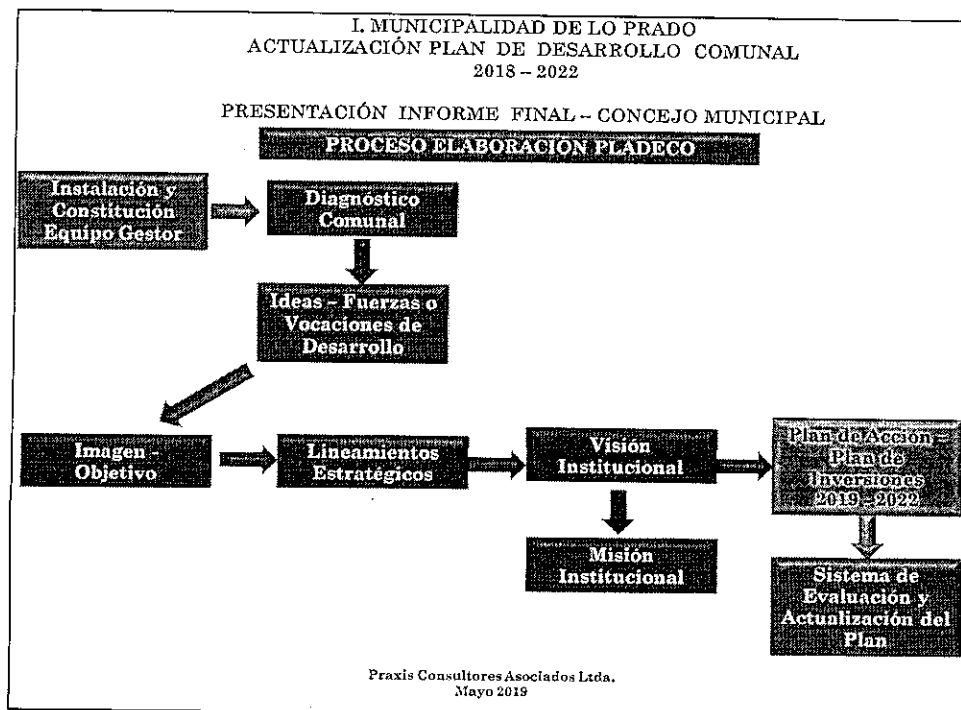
I. MUNICIPALIDAD DE LO PRADO
ACTUALIZACIÓN PLAN DE DESARROLLO COMUNAL
2018 – 2022

PRESENTACIÓN INFORME FINAL – CONCEJO MUNICIPAL

PROCESO ELABORACIÓN PLADECO

Instalación y Constitución Equipo Gestor

Diagnóstico Comunal

Ideas – Fuerzas o Vocaciones de Desarrollo

Imagen - Objetivo

Lineamientos Estratégicos

Visión Institucional

Plan de Acción – Plan de Inversiones 2019 - 2022

Misión Institucional

Sistema de Evaluación y Actualización del Plan

Praxis Consultores Asociados Ltda.
Mayo 2019